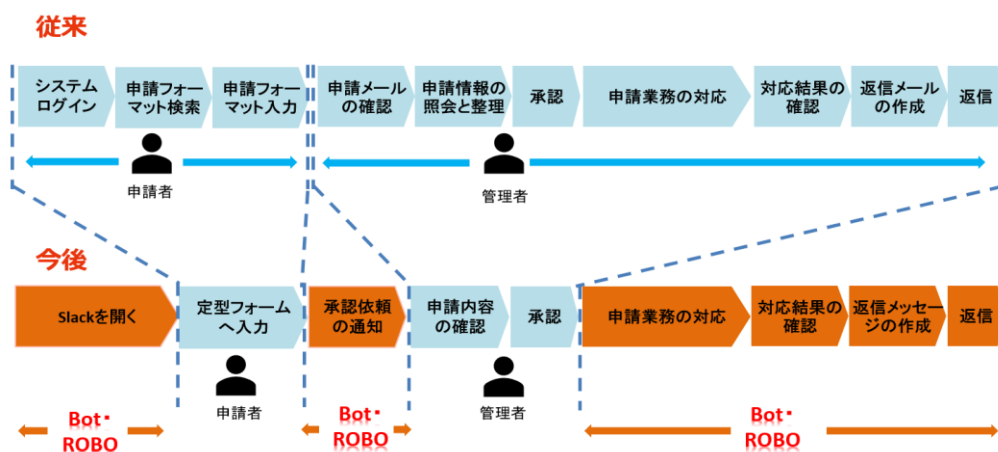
従来

システムログイン

申請フォーマット検索

申請フォーマット入力

申請メールの確認

申請情報の照会と整理

承認

申請業務の対応

対応結果の確認

返信メールの作成

返信

申請者

管理者

今後

Slackを開く

定型フォームへ入力

承認依頼の通知

申請内容の確認

承認

申請業務の対応

対応結果の確認

返信メッセージの作成

返信

申請者

管理者

Bot・ROBO

Bot・ROBO

Bot・ROBO